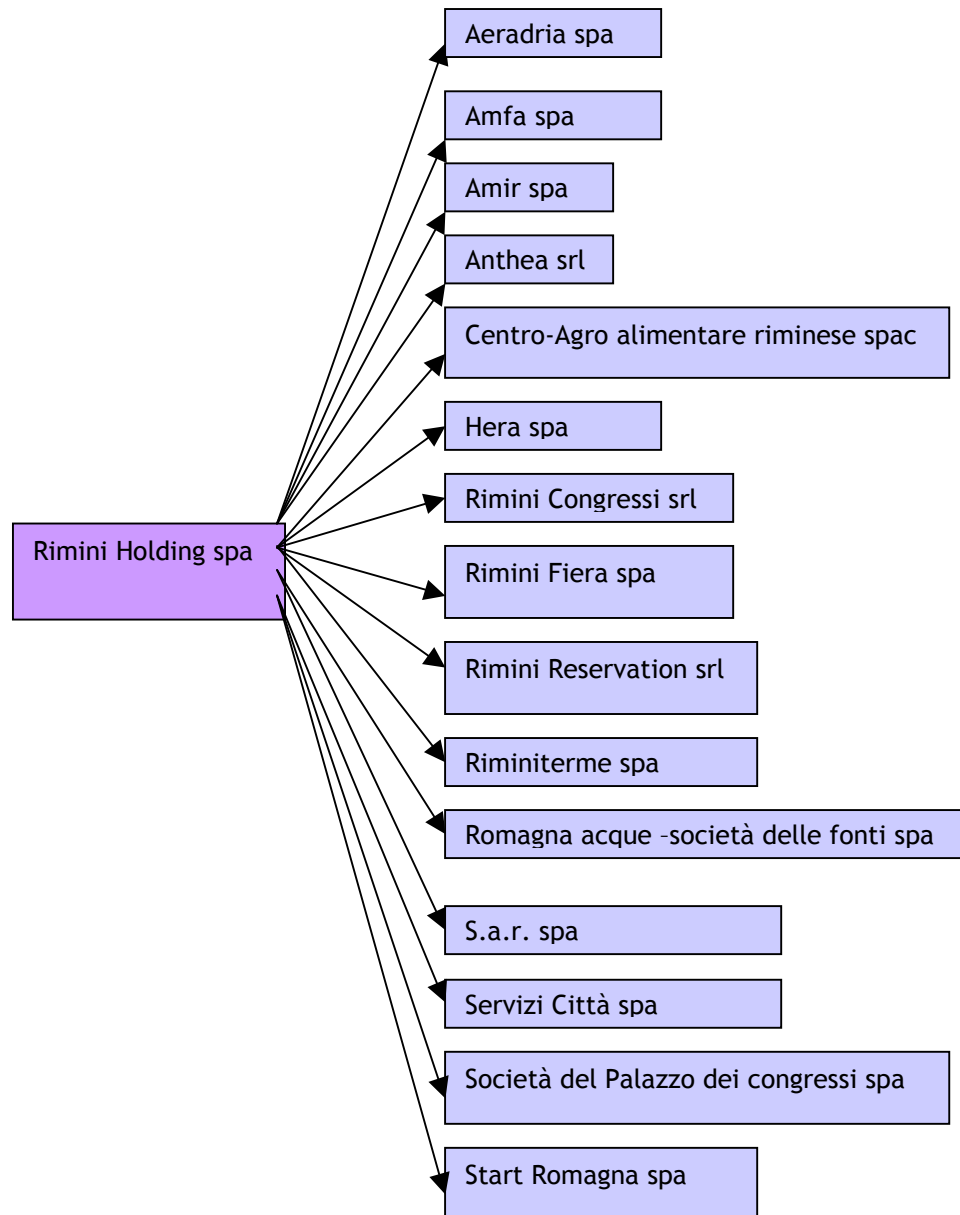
Rimini Holding spa

Aeradria spa

Amfa spa

Amir spa

Anthea srl

Centro-Agro alimentare riminese spac

Hera spa

Rimini Congressi srl

Rimini Fiera spa

Rimini Reservation srl

Riminiterme spa

Romagna acque –società delle fonti spa

S.a.r. spa

Servizi Città spa

Società del Palazzo dei congressi spa

Start Romagna spa